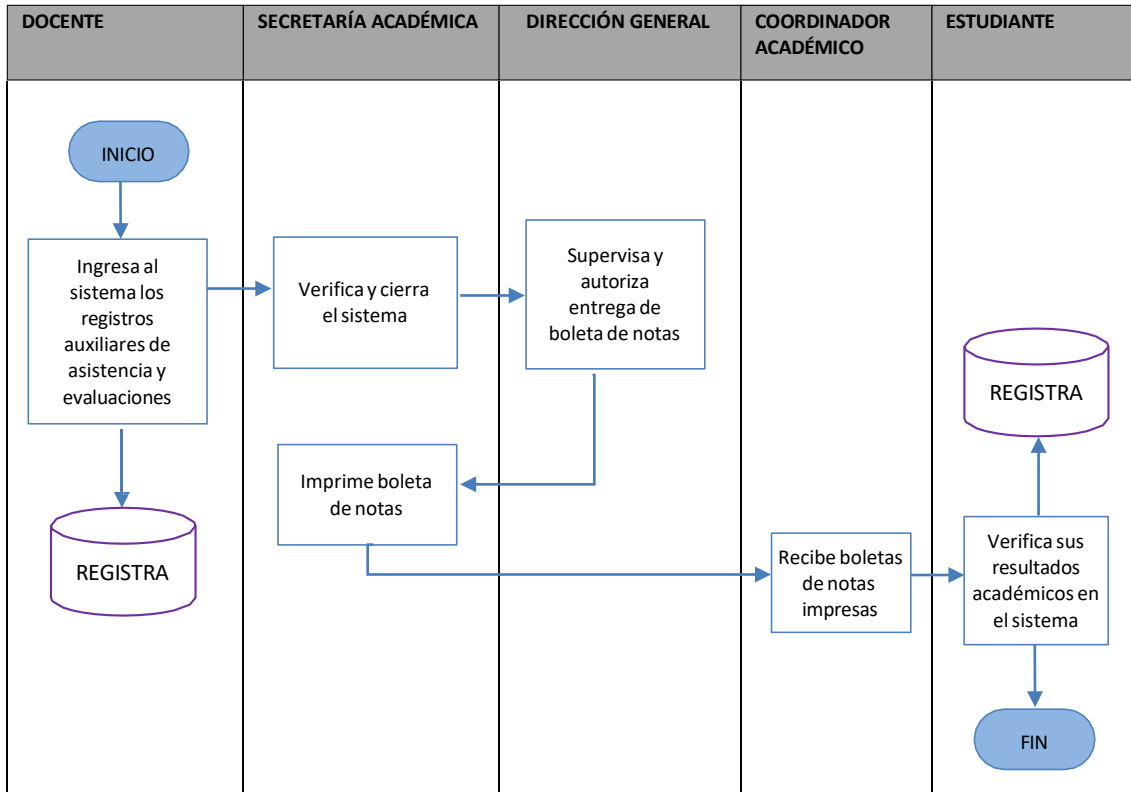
DOCENTE

SECRETARÍA ACADÉMICA

DIRECCIÓN GENERAL

COORDINADOR ACADÉMICO

ESTUDIANTE

INICIO

Ingresa al sistema los registros auxiliares de asistencia y evaluaciones

REGISTRA

Verifica y cierra el sistema

Imprime boleta de notas

Supervisa y autoriza entrega de boleta de notas

Recibe boletas de notas impresas

REGISTRA

Verifica sus resultados académicos en el sistema

FIN